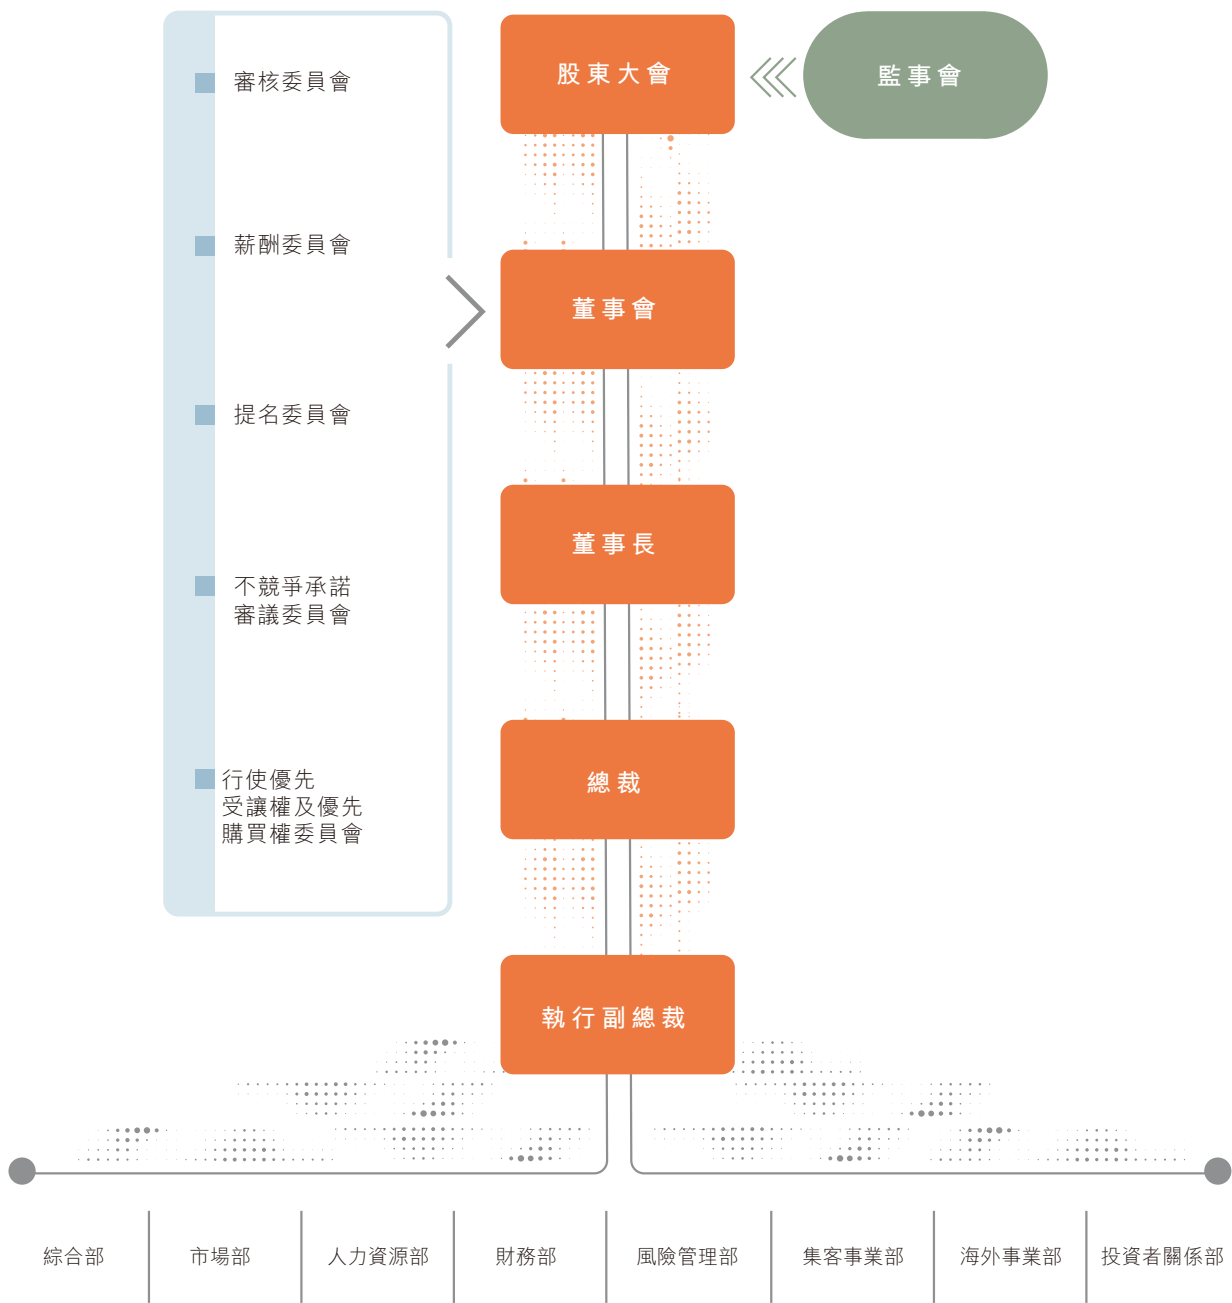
審核委員會

薪酬委員會

提名委員會

不競爭承諾審議委員會

行使優先受讓權及優先購買權委員會

股東大會

監事會

董事會

董事長

總裁

執行副總裁

綜合部

市場部

人力資源部

財務部

風險管理部

集客事業部

海外事業部

投資者關係部